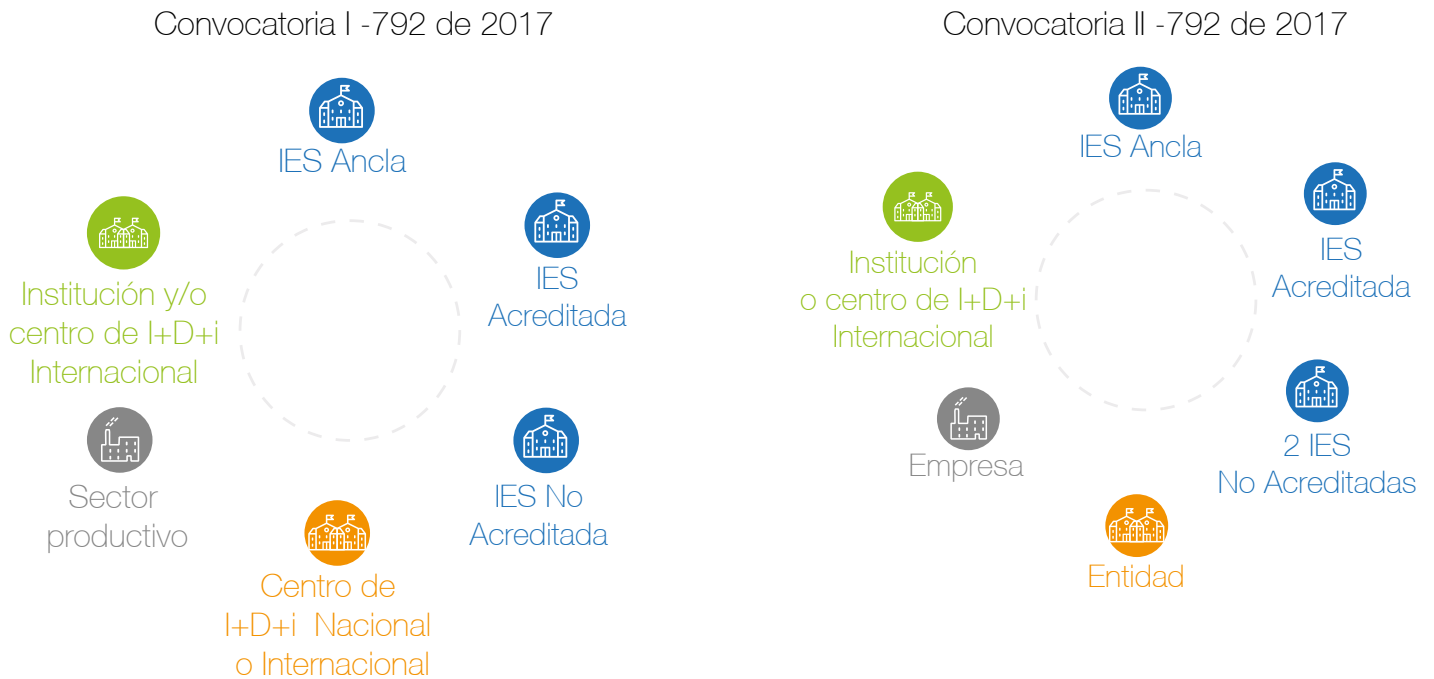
Convocatoria I -792 de 2017

IES Ancla

IES Acreditada

IES No Acreditada

Centro de I+D+i Nacional o Internacional

Sector productivo

Institución y/o centro de I+D+i Internacional

Convocatoria II -792 de 2017

IES Ancla

IES Acreditada

2 IES No Acreditadas

Entidad

Empresa

Institución o centro de I+D+i Internacional